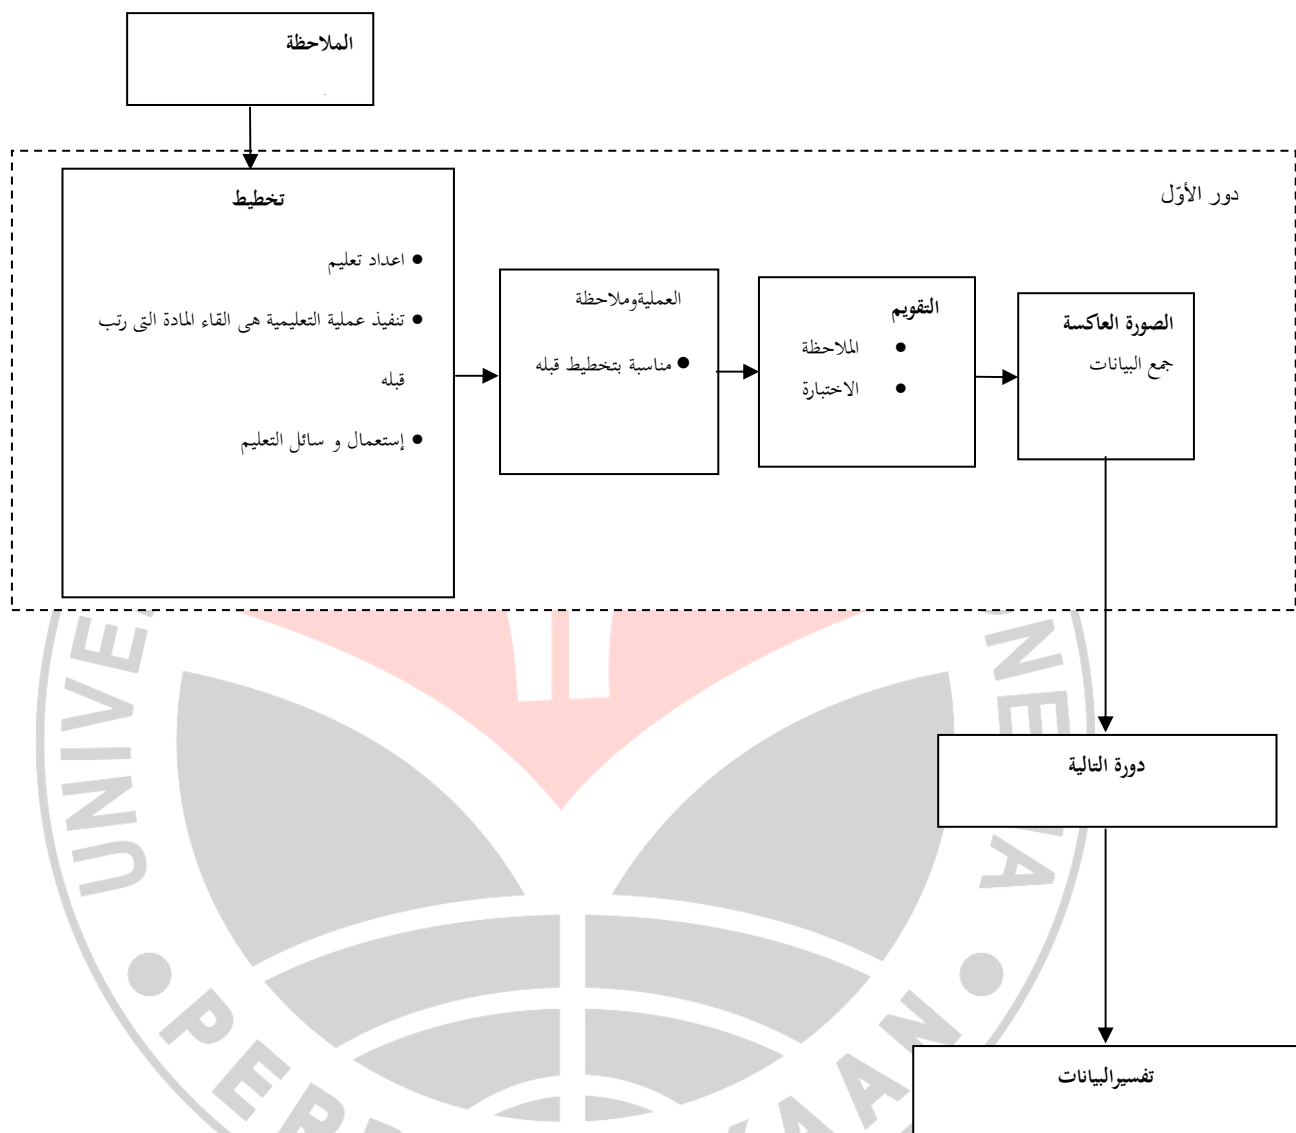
الملاحظة

دور الأوّل

تخطيط

- اعداد تعليم
- تنفيذ عملية التعليمية هى القاء المادة التى رتب قبله
- إستعمال و سائل التعليم

العمليةوملاحظة

- مناسبة بتخطيط قبله

التقويم

- الملاحظة
- الاختبارة

الصورة العاكسة

جمع البيانات

دورة التالية

تفسيرالبيانات

UNIVE NE A PER AAN